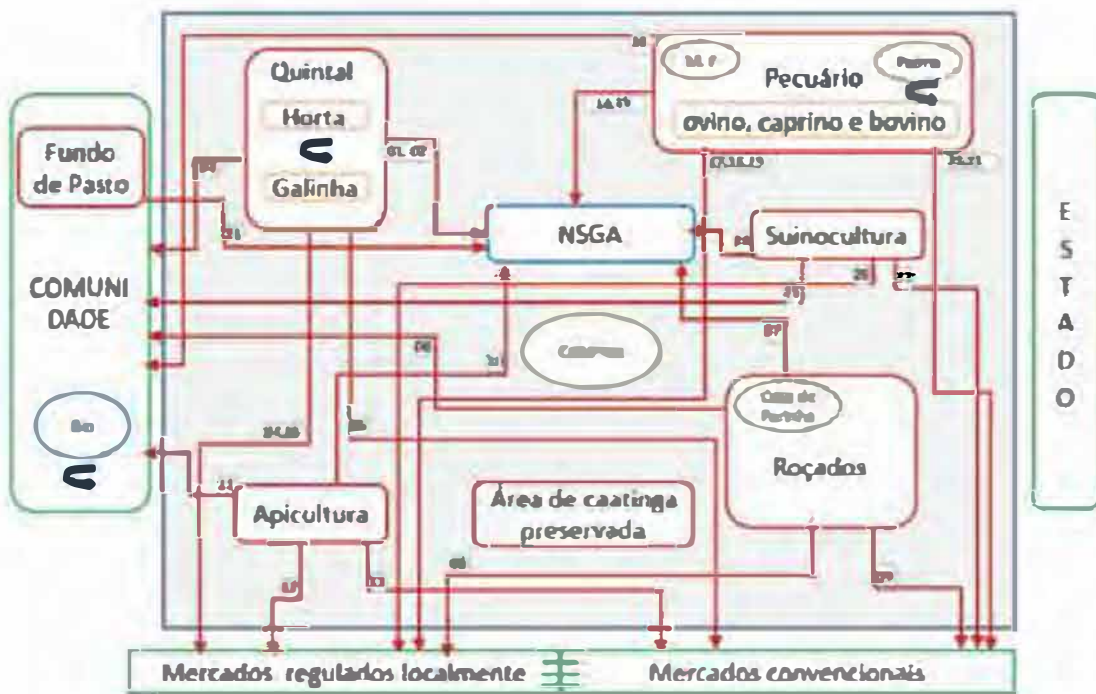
Quintal

Horta

Galinha

Pecuário

ovino, caprino e bovino

Fundo de Pasto

COMUNIDADE

NSGA

Suinocultura

E S T A D O

Roçados

Apicultura

Área de caatinga preservada

Mercados regulados localmente

Mercados convencionais

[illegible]